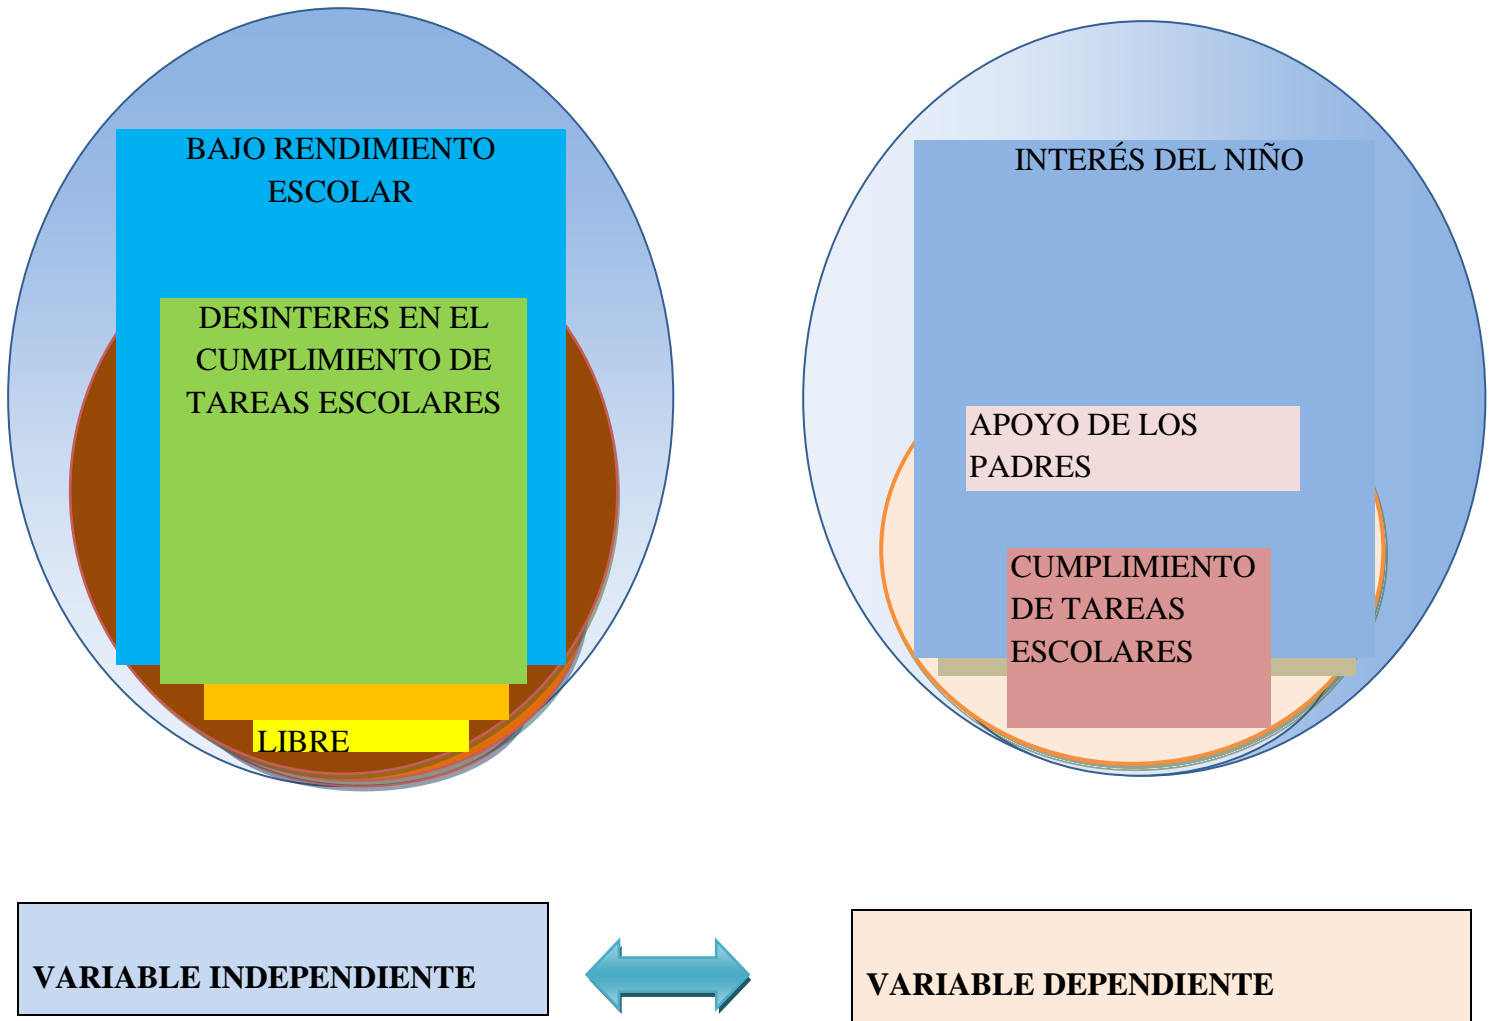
BAJO RENDIMIENTO ESCOLAR

DESINTERES EN EL CUMPLIMIENTO DE TAREAS ESCOLARES

LIBRE

INTERÉS DEL NIÑO

APOYO DE LOS PADRES

CUMPLIMIENTO DE TAREAS ESCOLARES

VARIABLE INDEPENDIENTE

VARIABLE DEPENDIENTE